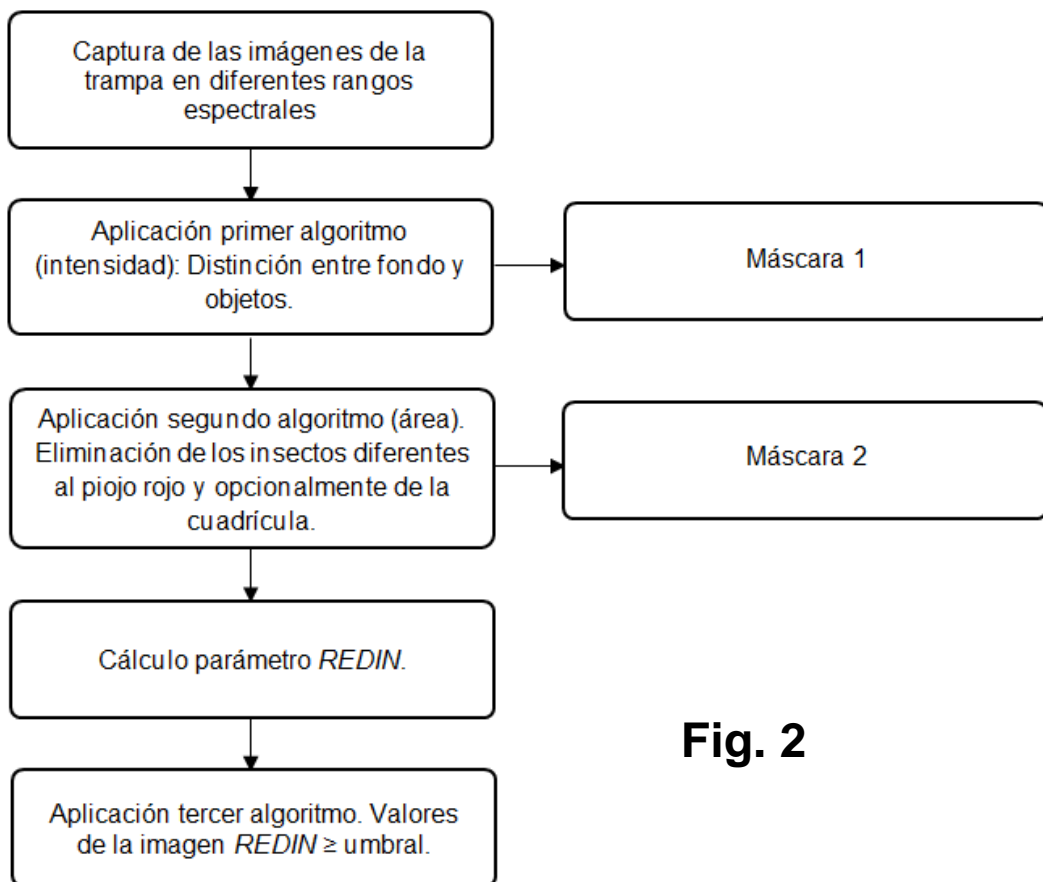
Captura de las imágenes de la trampa en diferentes rangos espectrales

Aplicación primer algoritmo (intensidad): Distinción entre fondo y objetos.

Máscara 1

Aplicación segundo algoritmo (área). Eliminación de los insectos diferentes al piojo rojo y opcionalmente de la cuadrícula.

Máscara 2

Cálculo parámetro *REDIN*.

Fig. 2

Aplicación tercer algoritmo. Valores de la imagen *REDIN* $\geq$ umbral.